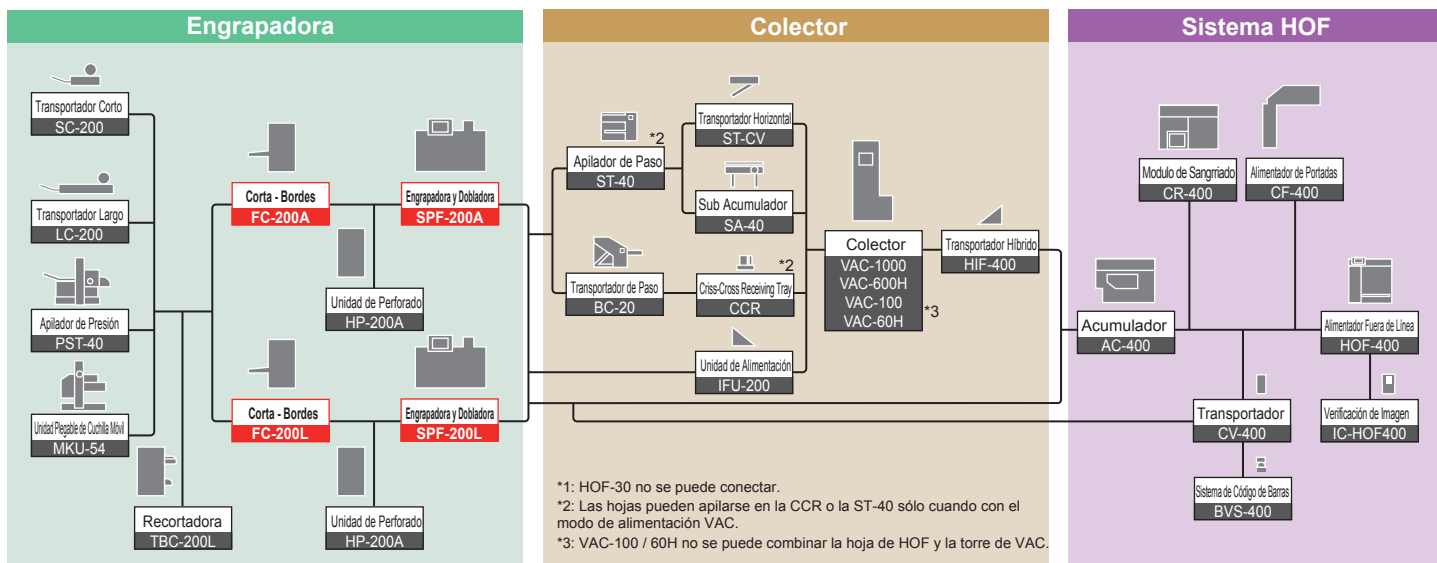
Engrapadora

Transportador Corto
SC-200

Transportador Largo
LC-200

Apilador de Presión
PST-40

Unidad Plegable de Cuchilla Móvil
MKU-54

Recortadora
TBC-200L

Corta - Bordes
FC-200A

Engrapadora y Dobladora
SPF-200A

Unidad de Perforado
HP-200A

Corta - Bordes
FC-200L

Engrapadora y Dobladora
SPF-200L

Unidad de Perforado
HP-200A

Colector

Apilador de Paso
ST-40
*2

Transportador Horizontal
ST-CV

Sub Acumulador
SA-40

Transportador de Paso
BC-20

Criss-Cross Receiving Tray
CCR
*2

Unidad de Alimentación
IFU-200

Colector
VAC-1000
VAC-600H
VAC-100
VAC-60H
*3

Transportador Híbrido
HIF-400

*1: HOF-30 no se puede conectar.
*2: Las hojas pueden apilarse en la CCR o la ST-40 sólo cuando con el modo de alimentación VAC.
*3: VAC-100 / 60H no se puede combinar la hoja de HOF y la torre de VAC.

Sistema HOF

Modulo de Sangrriado
CR-400

Alimentador de Portadas
CF-400

Acumulador
AC-400

Alimentador Fuera de Línea
HOF-400

Transportador
CV-400

Verificación de Imagen
IC-HOF400

Sistema de Código de Barras
BVS-400